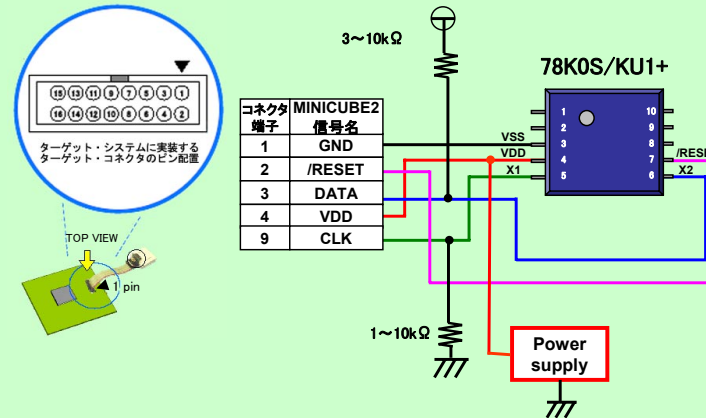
15 13 11 9 7 5 3 1
16 14 12 10 8 6 4 2

ターゲット・システムに実装する
ターゲット・コネクタのピン配置

TOP VIEW

1 pin

3～10kΩ

| コネクタ端子 | MINICUBE2 信号名 |
|---|---|
| 1 | GND |
| 2 | /RESET |
| 3 | DATA |
| 4 | VDD |
| 9 | CLK |

78K0S/KU1+

VSS
VDD
X1

1
2
3
4
5

10
9
8
7
6

/RESET
X2

1～10kΩ

Power supply